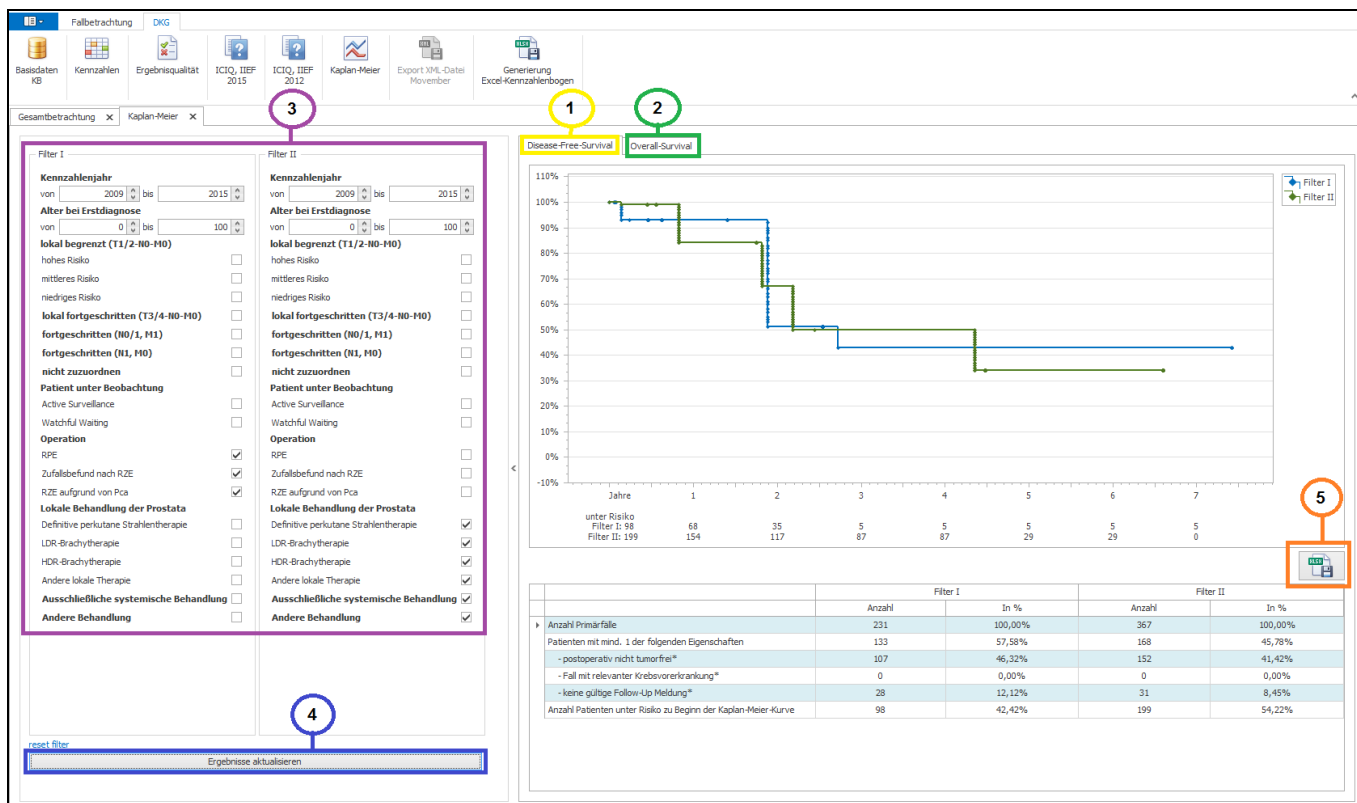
Fallbetrachtung DKG

Basisdaten KB | Kennzahlen | Ergebnisqualität | ICIQ, IIEF 2015 | ICIQ, IIEF 2012 | Kaplan-Meier | Export XML-Datei Movember | Generierung Excel-Kennzahlenbogen

Gesamtbetrachtung ✕ Kaplan-Meier ✕

3

1 2

Disease-Free-Survival Overall-Survival

Filter I

Kennzahlenjahr
von 2009 bis 2015
Alter bei Erstdiagnose
von 0 bis 100
lokal begrenzt (T1/2-N0-M0)
hohes Risiko
mittleres Risiko
niedriges Risiko
lokal fortgeschritten (T3/4-N0-M0)
fortgeschritten (N0/1, M1)
fortgeschritten (N1, M0)
nicht zuzuordnen
Patient unter Beobachtung
Active Surveillance
Watchful Waiting
Operation
RPE
Zufallsbefund nach RZE
RZE aufgrund von Pca
Lokale Behandlung der Prostata
Definitive perkutane Strahlentherapie
LDR-Brachytherapie
HDR-Brachytherapie
Andere lokale Therapie
Ausschließliche systemische Behandlung
Andere Behandlung

Filter II

Kennzahlenjahr
von 2009 bis 2015
Alter bei Erstdiagnose
von 0 bis 100
lokal begrenzt (T1/2-N0-M0)
hohes Risiko
mittleres Risiko
niedriges Risiko
lokal fortgeschritten (T3/4-N0-M0)
fortgeschritten (N0/1, M1)
fortgeschritten (N1, M0)
nicht zuzuordnen
Patient unter Beobachtung
Active Surveillance
Watchful Waiting
Operation
RPE
Zufallsbefund nach RZE
RZE aufgrund von Pca
Lokale Behandlung der Prostata
Definitive perkutane Strahlentherapie
LDR-Brachytherapie
HDR-Brachytherapie
Andere lokale Therapie
Ausschließliche systemische Behandlung
Andere Behandlung

110% 100% 90% 80% 70% 60% 50% 40% 30% 20% 10% 0% -10%

Filter I
Filter II

Jahre 1 2 3 4 5 6 7

| unter Risiko | | | | | | | |
|---|---|---|---|---|---|---|---|
| Filter I: 98 | 68 | 35 | 5 | 5 | 5 | 5 | 5 |
| Filter II: 199 | 154 | 117 | 87 | 87 | 29 | 29 | 0 |

5

| | Filter I | | Filter II | |
|---|---|---|---|---|
| | Anzahl | In % | Anzahl | In % |
| Anzahl Primärfälle | 231 | 100,00% | 367 | 100,00% |
| Patienten mit mind. 1 der folgenden Eigenschaften | 133 | 57,58% | 168 | 45,78% |
| - postoperativ nicht tumorfrei* | 107 | 46,32% | 152 | 41,42% |
| - Fall mit relevanter Krebsvorerkrankung* | 0 | 0,00% | 0 | 0,00% |
| - keine gültige Follow-Up Meldung* | 28 | 12,12% | 31 | 8,45% |
| Anzahl Patienten unter Risiko zu Beginn der Kaplan-Meier-Kurve | 98 | 42,42% | 199 | 54,22% |

4

reset filter
Ergebnisse aktualisieren